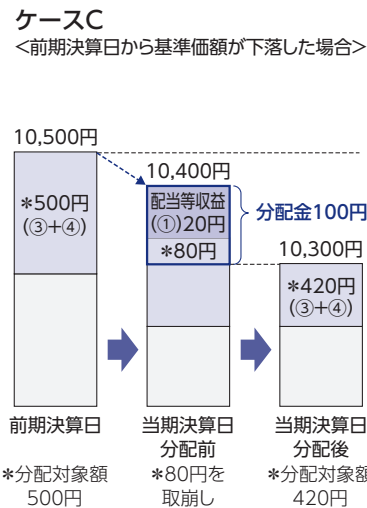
ケースC
<前期決算日から基準価額が下落した場合>

10,500円

*500円
(③+④)

10,400円

配当等収益
(①)20円

*80円

分配金100円

10,300円

*420円
(③+④)

前期決算日

*分配対象額
500円

当期決算日
分配前

*80円を
取崩し

当期決算日
分配後

*分配対象額
420円